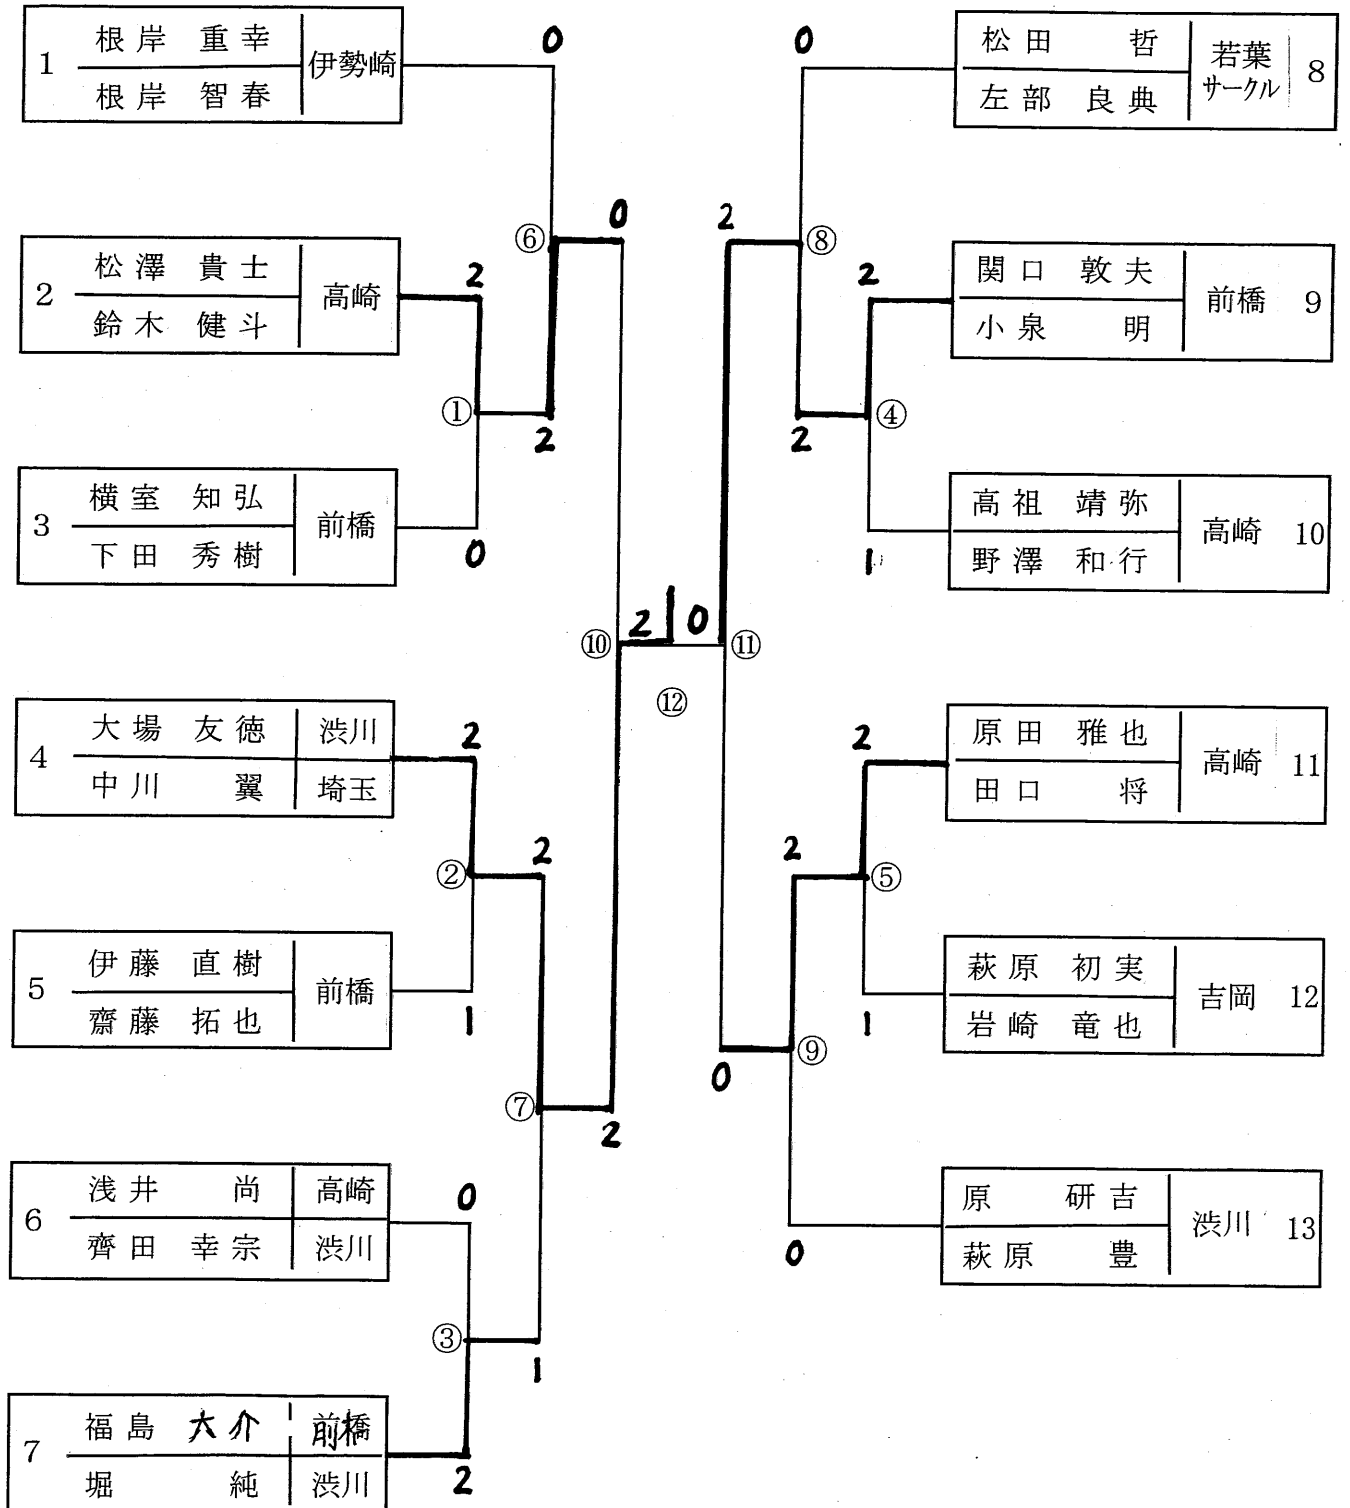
| 1 | 根岸 重幸 / 根岸 智春 | 伊勢崎 |
|---|---|---|
| 2 | 松澤 貴士 / 鈴木 健斗 | 高崎 |
| 3 | 横室 知弘 / 下田 秀樹 | 前橋 |
| 4 | 大場 友徳 / 中川 翼 | 渋川 / 埼玉 |
| 5 | 伊藤 直樹 / 齋藤 拓也 | 前橋 |
| 6 | 浅井 尚 / 齊田 幸宗 | 高崎 / 渋川 |
| 7 | 福島 大介 / 堀 純 | 前橋 / 渋川 |

| 松田 哲 / 左部 良典 | 若葉サークル | 8 |
|---|---|---|
| 関口 敦夫 / 小泉 明 | 前橋 | 9 |
| 高祖 靖弥 / 野澤 和行 | 高崎 | 10 |
| 原田 雅也 / 田口 将 | 高崎 | 11 |
| 萩原 初実 / 岩崎 竜也 | 吉岡 | 12 |
| 原 研吉 / 萩原 豊 | 渋川 | 13 |

①: 2 – 0
②: 2 – 1
③: 0 – 2
④: 2 – 1
⑤: 2 – 1
⑥: 0 – 2
⑦: 2 – 1
⑧: 0 – 2
⑨: 2 – 0
⑥–⑦: 0 – 2
⑧–⑨: 2 – 0
⑩ 2 | 0 ⑪
⑫